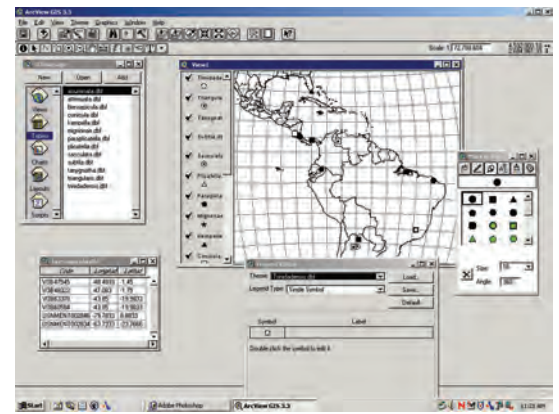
ArcView GIS 3.3

File Edit View Theme Graphics Window Help

Scale 1:72,786,604

Views

Tables

Charts

Layouts

Scripts

New Open Add

acuminata.dbf
attenuata.dbf
filamenticola.dbf
contorta.dbf
l-ampilla.dbf
nigrinnae.dbf
paupiloucata.dbf
plicatella.dbf
saccularo.dbf
subtilis.dbf
taxygnatha.dbf
triangulata.dbf
tredadenco.dbf

View1

Code Longitud Latitud
VSM4754S -48.4669 1.45
VSM4662 -47.983 1.79
VSM63370 -43.85 -19.5833
VSM6758A -43.85 -19.9833
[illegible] -79.7833 8.8833
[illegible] -63.7333 -23.2666

Legend Editor

Theme: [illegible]

Legend Type: Single Symbol

Load...

Save...

Default

Symbol Label

Double click the symbol to edit it.

Size: 16

Angle: 360

Start

Adobe Photoshop

ArcView GIS 3.3

11:23 am